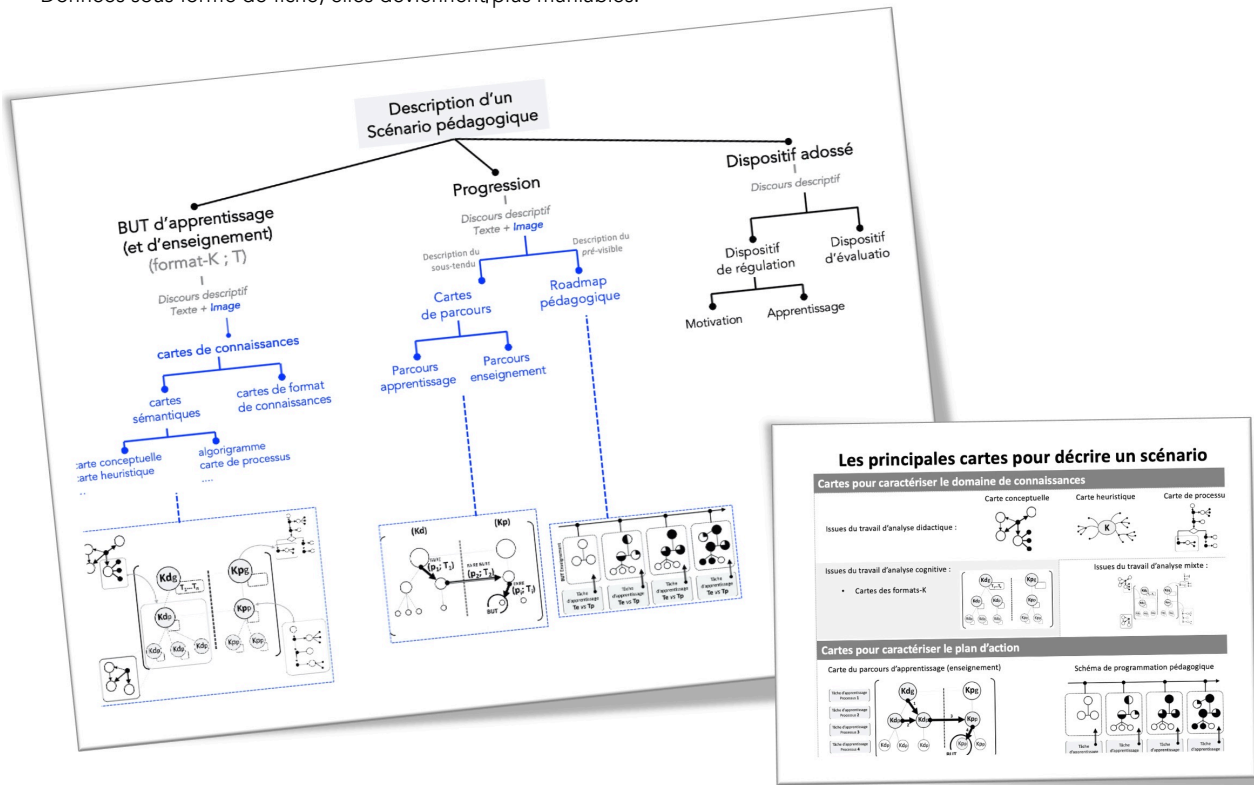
Données sous forme de fiche, elles deviennent plus maniables.

Description d'un Scénario pédagogique

BUT d'apprentissage (et d'enseignement)
(format-K ; T)
Discours descriptif
Texte + Image

cartes de connaissances

cartes sémantiques

cartes de format de connaissances

carte conceptuelle
carte heuristique
...

algorigramme
carte de processus
....

Progression
Discours descriptif
Texte + Image

Description du sous-tendu

Description du pré-visible

Cartes de parcours

Roadmap pédagogique

Parcours apprentissage

Parcours enseignement

Dispositif adossé
Discours descriptif

Dispositif de régulation

Dispositif d'évaluatio

Motivation

Apprentissage

Kdg
Kpg
Kdp
Kpp

(Kd)
(Kp)
$(p_1; T_1)$
$(p_2; T_2)$
BUT

Tâche d'apprentissage
Te vs Tp
Tâche d'apprentissage
Te vs Tp
Tâche d'apprentissage
Te vs Tp
Tâche d'apprentissage
Te vs Tp

Les principales cartes pour décrire un scénario

Cartes pour caractériser le domaine de connaissances

Carte conceptuelle
Carte heuristique
Carte de processu

Issues du travail d'analyse didactique :

Issues du travail d'analyse cognitive :
• Cartes des formats-K

Issues du travail d'analyse mixte :

Cartes pour caractériser le plan d'action

Carte du parcours d'apprentissage (enseignement)

Schéma de programmation pédagogique

Tâche d'apprentissage Processus 1
Tâche d'apprentissage Processus 2
Tâche d'apprentissage Processus 3
Tâche d'apprentissage Processus 4

Kdg
Kpg
Kdp
Kpp
BUT

Tâche d'apprentissage
Tâche d'apprentissage
Tâche d'apprentissage
Tâche d'apprentissage